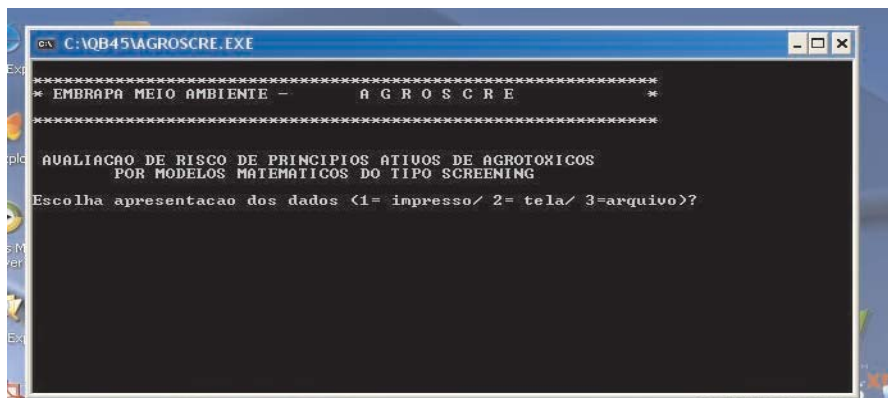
C:\QB45\AGROSCRE.EXE

Exp

xplo

s M
ver

Exp

************************************************************
* EMBRAPA MEIO AMBIENTE -          A G R O S C R E          *
************************************************************

AVALIACAO DE RISCO DE PRINCIPIOS ATIVOS DE AGROTOXICOS
POR MODELOS MATEMATICOS DO TIPO SCREENING

Escolha apresentacao dos dados (1= impresso/ 2= tela/ 3=arquivo)?